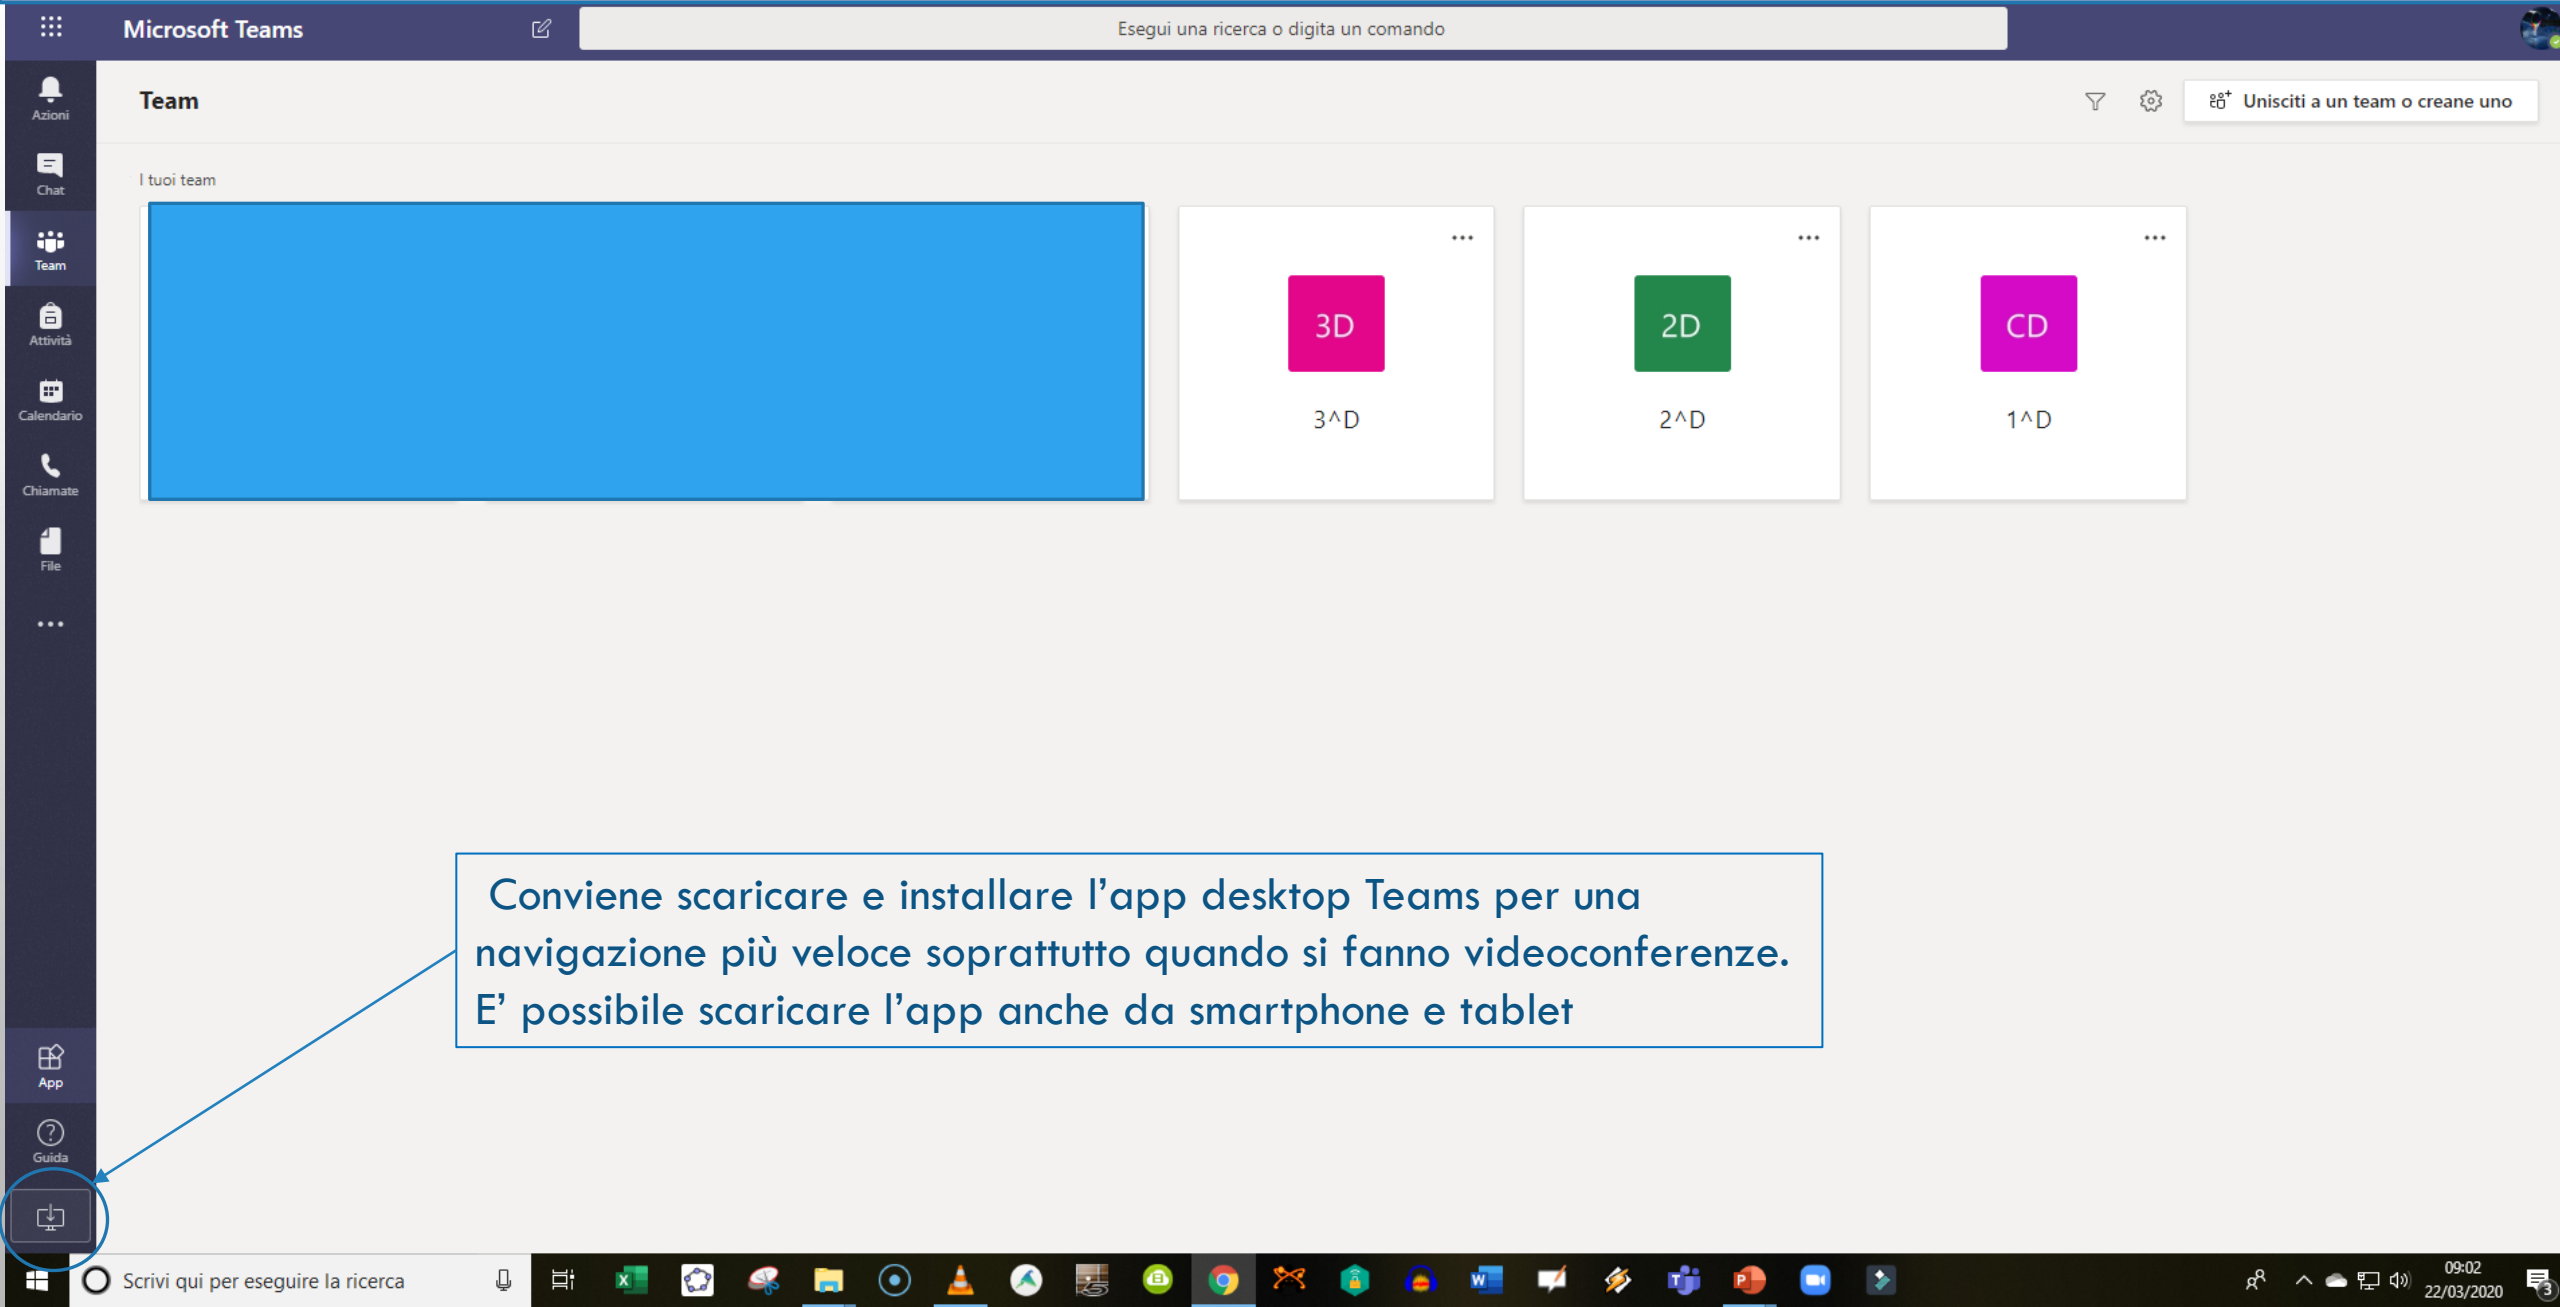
Microsoft Teams

Esegui una ricerca o digita un comando

Azioni

Chat

Team

Attività

Calendario

Chiamate

File

...

Team

Unisciti a un team o creane uno

I tuoi team

...

3D

3^D

...

2D

2^D

...

CD

1^D

Conviene scaricare e installare l'app desktop Teams per una navigazione più veloce soprattutto quando si fanno videoconferenze. E' possibile scaricare l'app anche da smartphone e tablet

App

Guida

Scrivi qui per eseguire la ricerca

09:02
22/03/2020

3